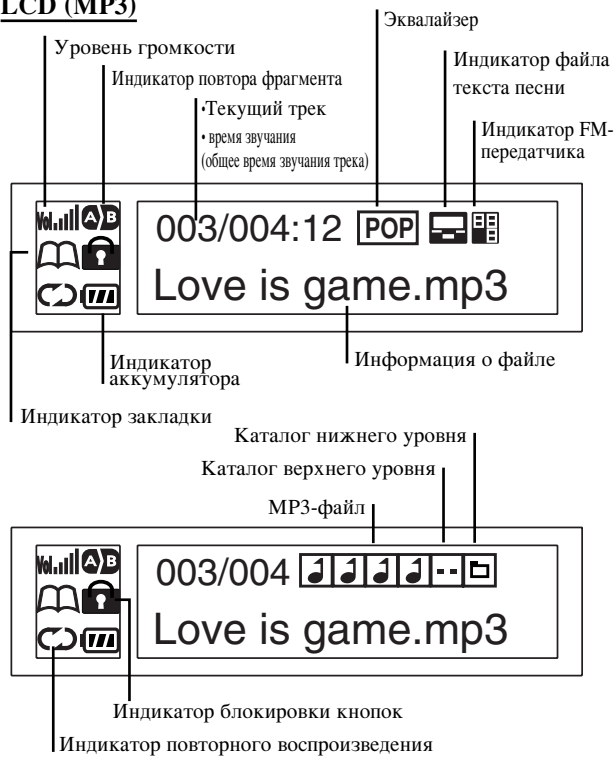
LCD (MP3)

Уровень громкости

Индикатор повтора фрагмента

•Текущий трек

• время звучания (общее время звучания трека)

Эквалайзер

Индикатор файла текста песни

Индикатор FM-передатчика

Vol. A B

003/004:12 POP

Love is game.mp3

Индикатор аккумулятора

Информация о файле

Индикатор закладки

Каталог нижнего уровня

Каталог верхнего уровня

MP3-файл

Vol. A B

003/004

Love is game.mp3

Индикатор блокировки кнопок

Индикатор повторного воспроизведения